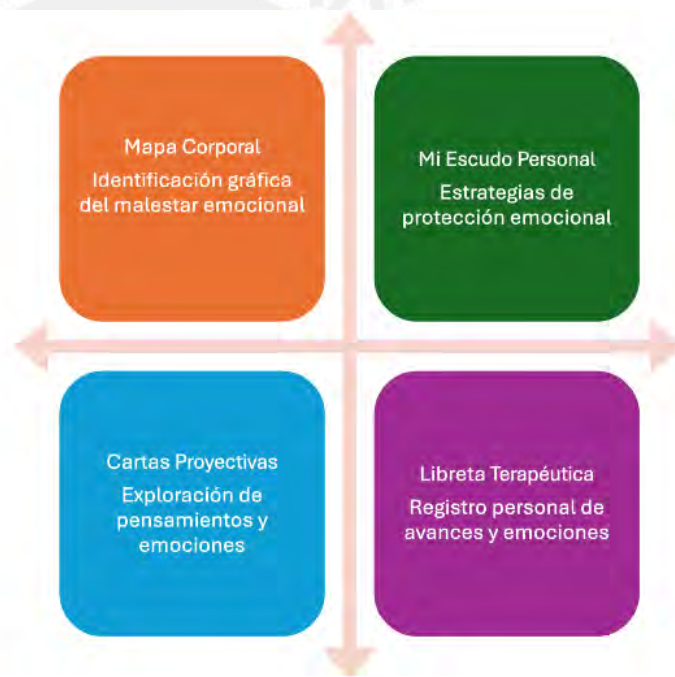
Mapa Corporal
Identificación gráfica del malestar emocional

Mi Escudo Personal
Estrategias de protección emocional

Cartas Proyectivas
Exploración de pensamientos y emociones

Libreta Terapéutica
Registro personal de avances y emociones